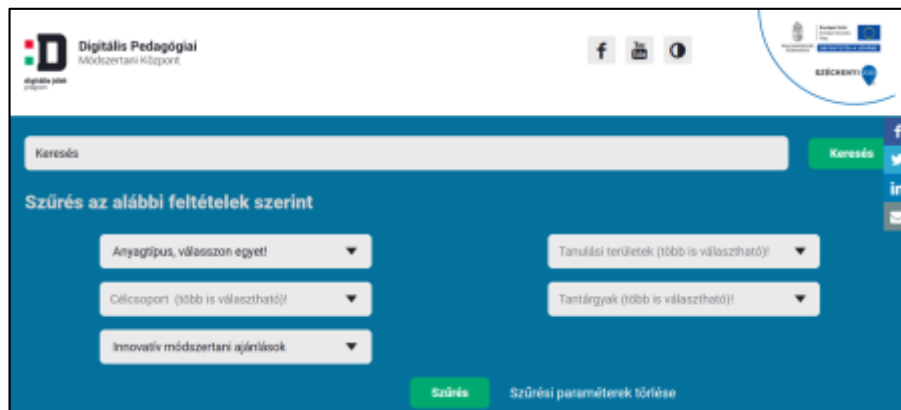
Digitális Pedagógiai
Módszertani Központ

digitális jólét program

f

SZÉCHENYI 2020

Keresés

Keresés

Szűrés az alábbi feltételek szerint

Anyagtípus, válasszon egyet!

Tanulási területek (több is választható)!

Célcsoport (több is választható)!

Tantárgyak (több is választható)!

Innovatív módszertani ajánlások

Szűrés

Szűrési paraméterek törlése